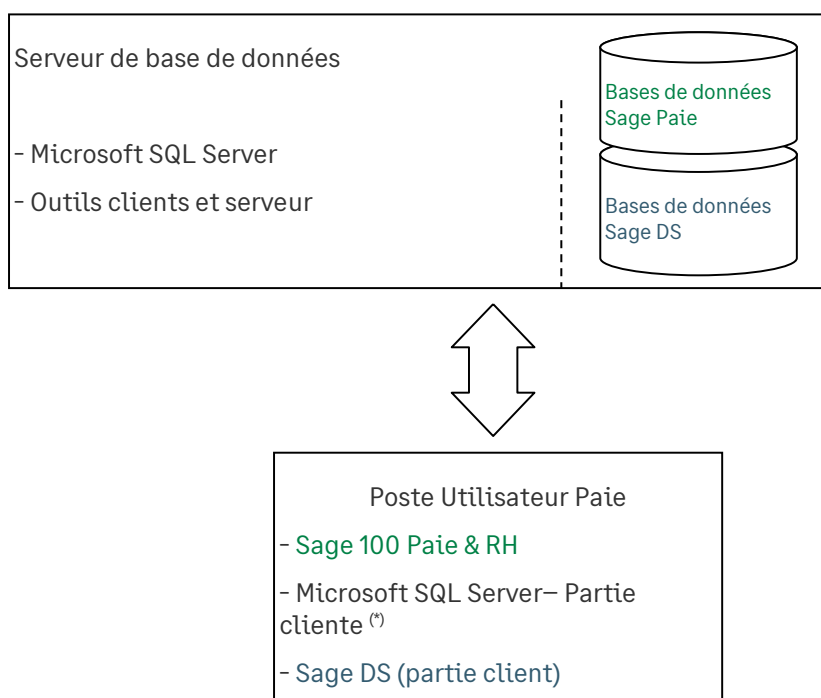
Serveur de base de données

- Microsoft SQL Server

- Outils clients et serveur

Bases de données Sage Paie

Bases de données Sage DS

Poste Utilisateur Paie

- Sage 100 Paie & RH

- Microsoft SQL Server– Partie cliente $^{(*)}$

- Sage DS (partie client)